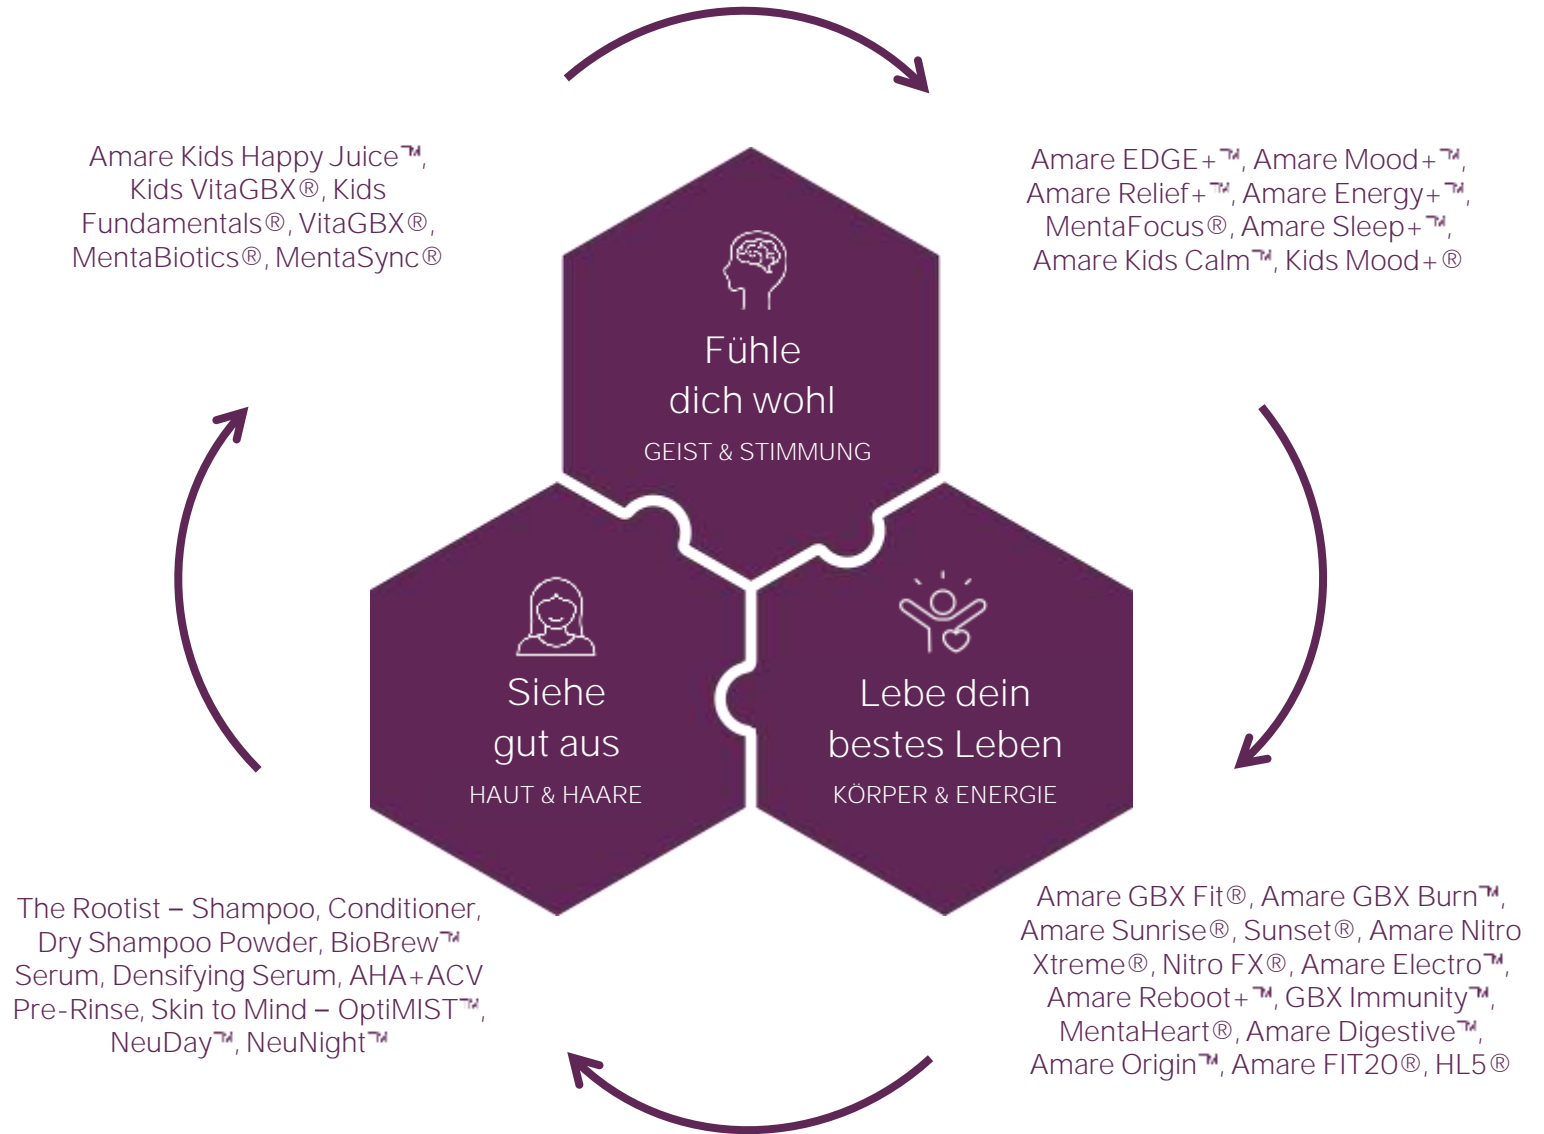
Amare Kids Happy Juice™, Kids VitaGBX®, Kids Fundamentals®, VitaGBX®, MentaBiotics®, MentaSync®

Amare EDGE+™, Amare Mood+™, Amare Relief+™, Amare Energy+™, MentaFocus®, Amare Sleep+™, Amare Kids Calm™, Kids Mood+®

Fühle dich wohl
GEIST & STIMMUNG

Siehe gut aus
HAUT & HAARE

Lebe dein bestes Leben
KÖRPER & ENERGIE

The Rootist – Shampoo, Conditioner, Dry Shampoo Powder, BioBrew™ Serum, Densifying Serum, AHA+ACV Pre-Rinse, Skin to Mind – OptiMIST™, NeuDay™, NeuNight™

Amare GBX Fit®, Amare GBX Burn™, Amare Sunrise®, Sunset®, Amare Nitro Xtreme®, Nitro FX®, Amare Electro™, Amare Reboot+™, GBX Immunity™, MentaHeart®, Amare Digestive™, Amare Origin™, Amare FIT20®, HL5®